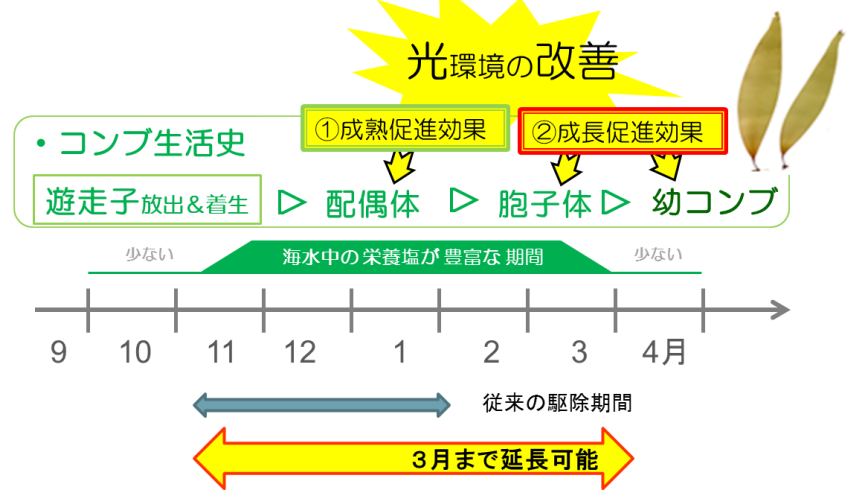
光環境の改善

①成熟促進効果

②成長促進効果

・コンブ生活史

遊走子放出＆着生 ▷ 配偶体 ▷ 胞子体 ▷ 幼コンブ

少ない

海水中の栄養塩が豊富な期間

少ない

9 10 11 12 1 2 3 4月

従来の駆除期間

3月まで延長可能